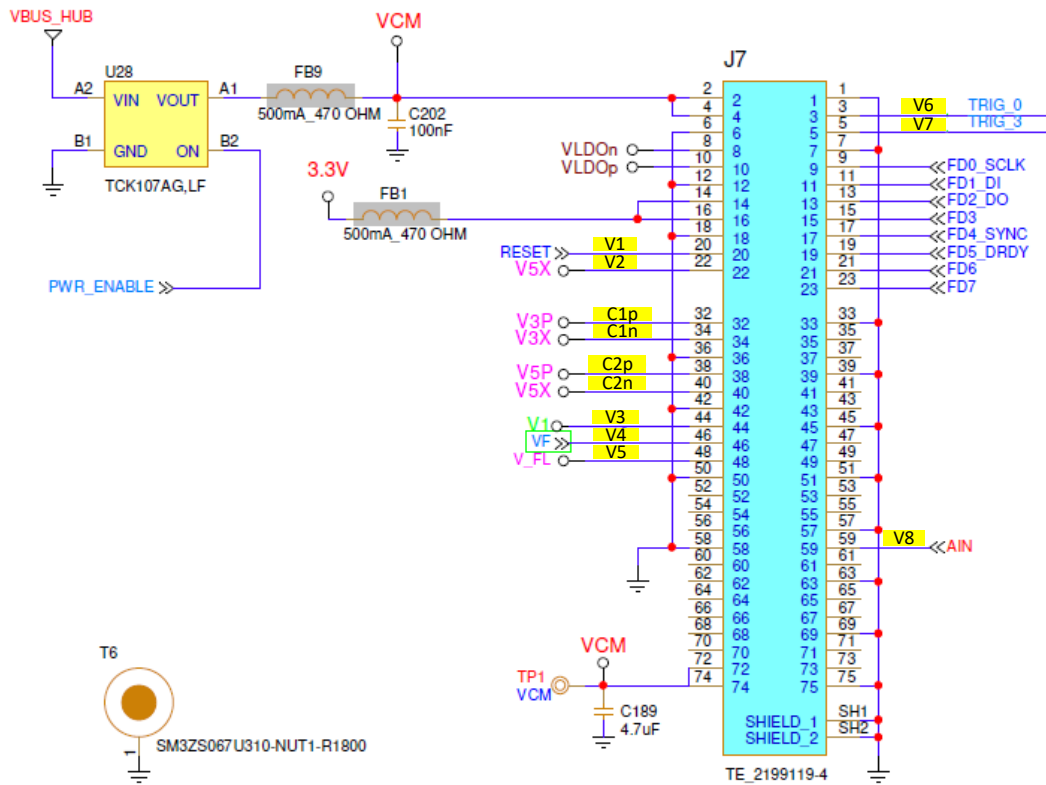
VBUS_HUB

U28
A2 VIN VOUT A1
B1 GND ON B2
TCK107AG,LF

PWR_ENABLE

VCM
FB9
500mA_470 OHM
C202
100nF

3.3V
FB1
500mA_470 OHM

J7

VLDOn
VLDOp
RESET V1
V5X V2
V3P C1p
V3X C1n
V5P C2p
V5X C2n
V1 V3
VF V4
V_FL V5

2 4 6 8 10 12 14 16 18 20 22
2 4 6 8 10 12 14 16 18 20 22
32 34 36 38 40 42 44 46 48 50 52 54 56 58 60 62 64 66 68 70 72 74
32 34 36 38 40 42 44 46 48 50 52 54 56 58 60 62 64 66 68 70 72 74

1 3 5 7 9 11 13 15 17 19 21 23
1 3 5 7 9 11 13 15 17 19 21 23
33 35 37 39 41 43 45 47 49 51 53 55 57 59 61 63 65 67 69 71 73 75
33 35 37 39 41 43 45 47 49 51 53 55 57 59 61 63 65 67 69 71 73 75

V6 TRIG_0
V7 TRIG_3
FD0_SCLK
FD1_DI
FD2_DO
FD3
FD4_SYNC
FD5_DRDY
FD6
FD7
V8 AIN

SHIELD_1 SH1
SHIELD_2 SH2

TE_2199119-4

VCM
TP1
VCM
C189
4.7uF

T6
SM3ZS067U310-NUT1-R1800